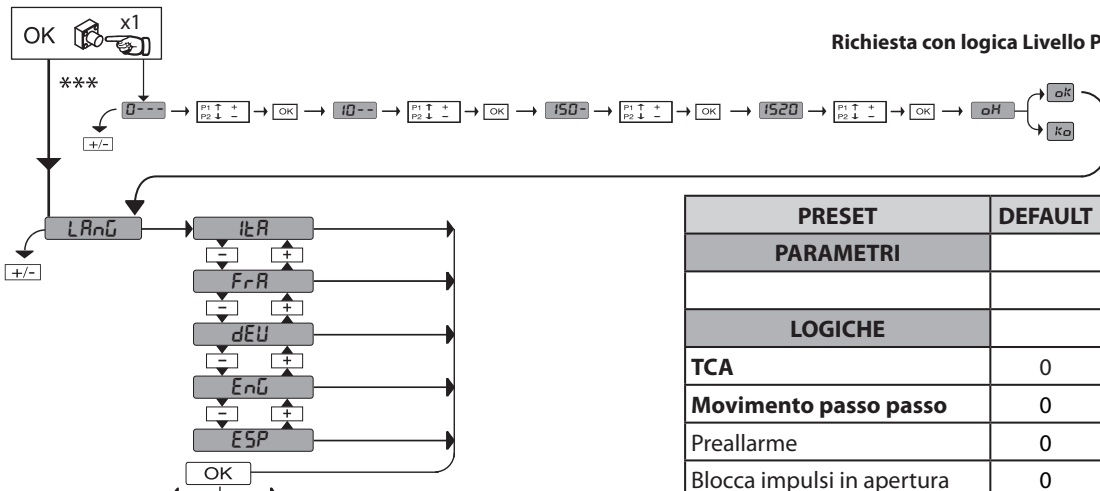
OK x1

Richiesta con logica Livello P

***

0--- → P1 ↑ + P2 ↓ − → OK → 10-- → P1 ↑ + P2 ↓ − → OK → 150- → P1 ↑ + P2 ↓ − → OK → 1520 → P1 ↑ + P2 ↓ − → OK → oH → oK / Ko

+/-

LAnG → ItA
− +
FrA
− +
dEU
− +
EnG
− +
ESP
OK

+/-

| PRESET | DEFAULT |
|---|---|
| PARAMETRI | |
| | |
| LOGICHE | |
| TCA | 0 |
| Movimento passo passo | 0 |
| Preallarme | 0 |
| Blocca impulsi in apertura | 0 |